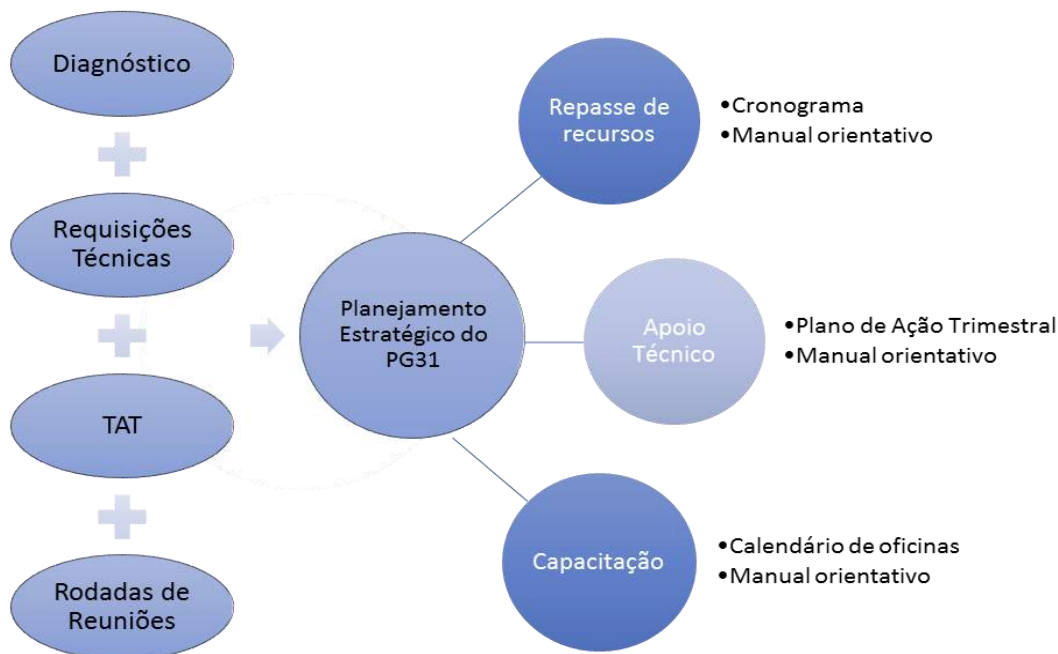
Diagnóstico

Requisições Técnicas

TAT

Rodadas de Reuniões

Planejamento Estratégico do PG31

Repasse de recursos

•Cronograma
•Manual orientativo

Apoio Técnico

•Plano de Ação Trimestral
•Manual orientativo

Capacitação

•Calendário de oficinas
•Manual orientativo